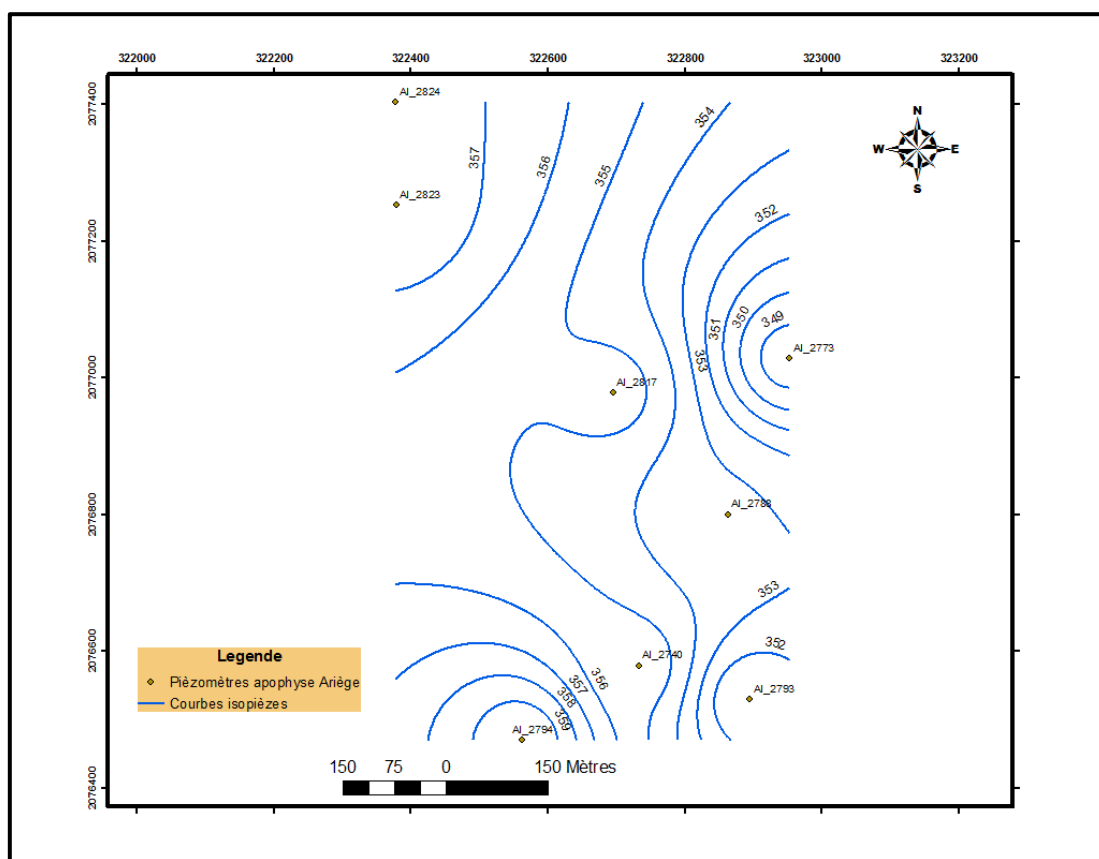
322000 322200 322400 322600 322800 323000 323200

2077400
2077200
2077000
2076800
2076600
2076400

N
W E
S

AI_2824
AI_2823
AI_2817
AI_2773
AI_2788
AI_2740
AI_2793
AI_2794

357
356
355
354
352
351
350
349
353
353
352
356
357
358
359

Legende
Pièzomètres apophyse Ariège
Courbes isopièzes

150 75 0 150 Mètres